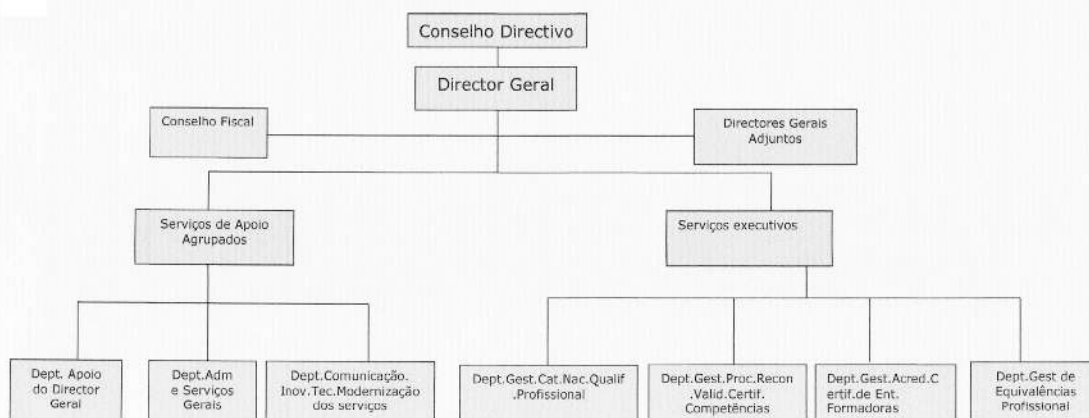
Conselho Directivo

Director Geral

Conselho Fiscal

Directores Gerais Adjuntos

Serviços de Apoio Agrupados

Serviços executivos

Dept. Apoio do Director Geral

Dept.Adm e Serviços Gerais

Dept.Comunicação. Inov.Tec.Modernização dos serviços

Dept.Gest.Cat.Nac.Qualif .Profissional

Dept.Gest.Proc.Recon .Valid.Certif. Competências

Dept.Gest.Acred.C ertif.de Ent. Formadoras

Dept.Gest de Equivalências Profissional